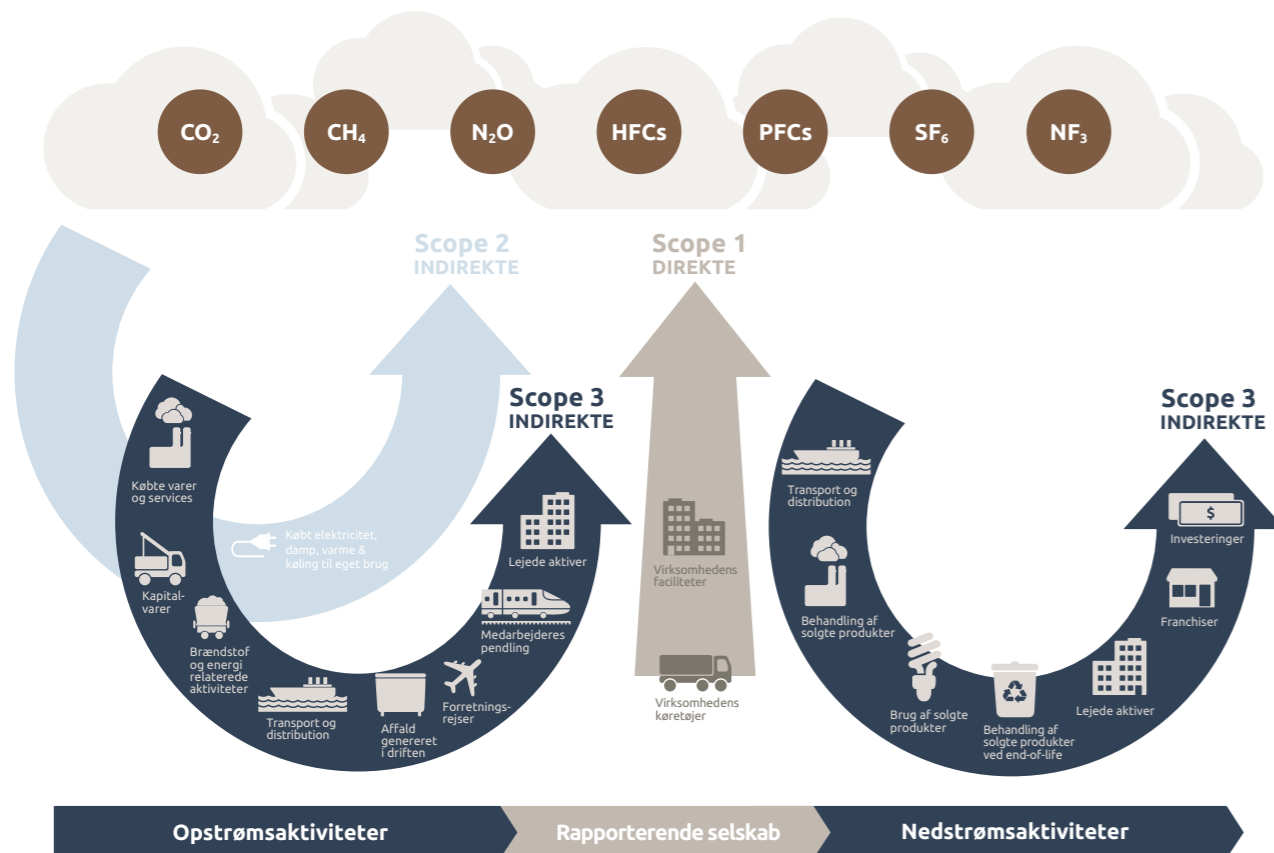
$CO_2$ $CH_4$ $N_2O$ HFCs PFCs $SF_6$ $NF_3$

Scope 2
INDIREKTE

Scope 1
DIREKTE

Scope 3
INDIREKTE

Købte varer og services

Købt elektricitet, damp, varme & køling til eget brug

Kapitalvarer

Brændstof og energi relaterede aktiviteter

Transport og distribution

Affald genereret i driften

Forretningsrejser

Medarbejderes pendling

Lejede aktiver

Virksomhedens faciliteter

Virksomhedens køretøjer

Scope 3
INDIREKTE

Transport og distribution

Behandling af solgte produkter

Brug af solgte produkter

Behandling af solgte produkter ved end-of-life

Lejede aktiver

Franchiser

Investeringer

$

Opstrømsaktiviteter
Rapporterende selskab
Nedstrømsaktiviteter